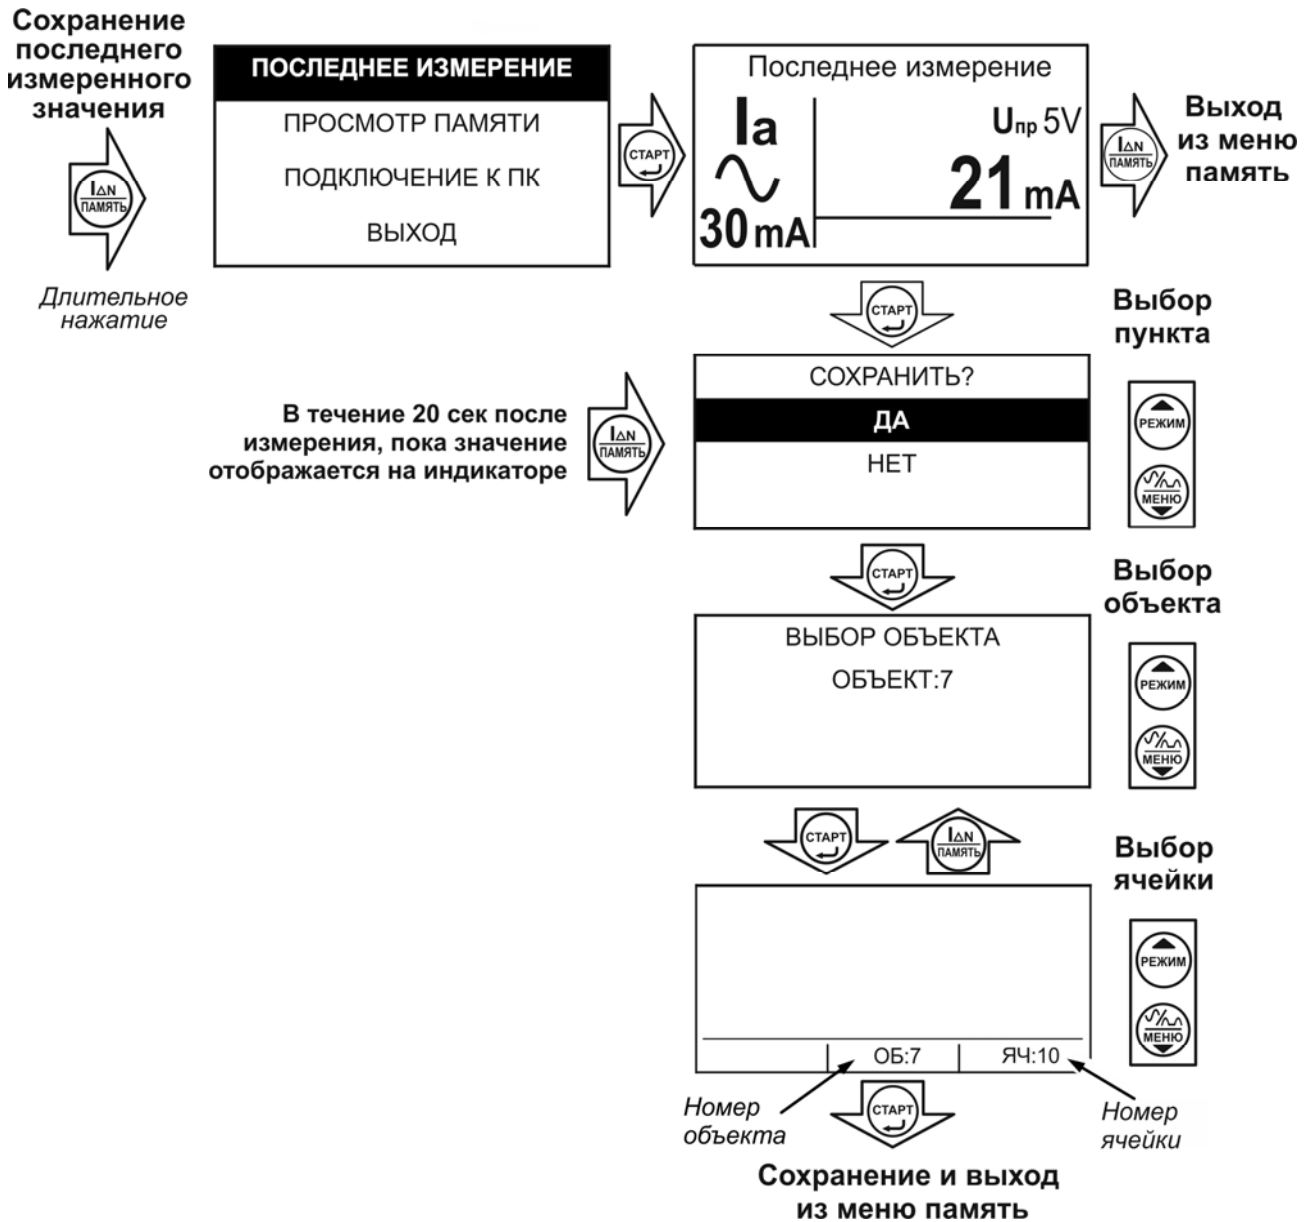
Сохранение последнего измеренного значения

$I_{\Delta N}$ ПАМЯТЬ

Длительное нажатие

ПОСЛЕДНЕЕ ИЗМЕРЕНИЕ
ПРОСМОТР ПАМЯТИ
ПОДКЛЮЧЕНИЕ К ПК
ВЫХОД

СТАРТ

Последнее измерение
Ia
30 mA
Uпр 5V
21 mA

$I_{\Delta N}$ ПАМЯТЬ

Выход из меню память

СТАРТ

Выбор пункта

В течение 20 сек после измерения, пока значение отображается на индикаторе

$I_{\Delta N}$ ПАМЯТЬ

СОХРАНИТЬ?
ДА
НЕТ

РЕЖИМ
МЕНЮ

СТАРТ

Выбор объекта

ВЫБОР ОБЪЕКТА
ОБЪЕКТ:7

РЕЖИМ
МЕНЮ

СТАРТ
$I_{\Delta N}$ ПАМЯТЬ

Выбор ячейки

ОБ:7
ЯЧ:10

РЕЖИМ
МЕНЮ

Номер объекта
СТАРТ
Номер ячейки

Сохранение и выход из меню память